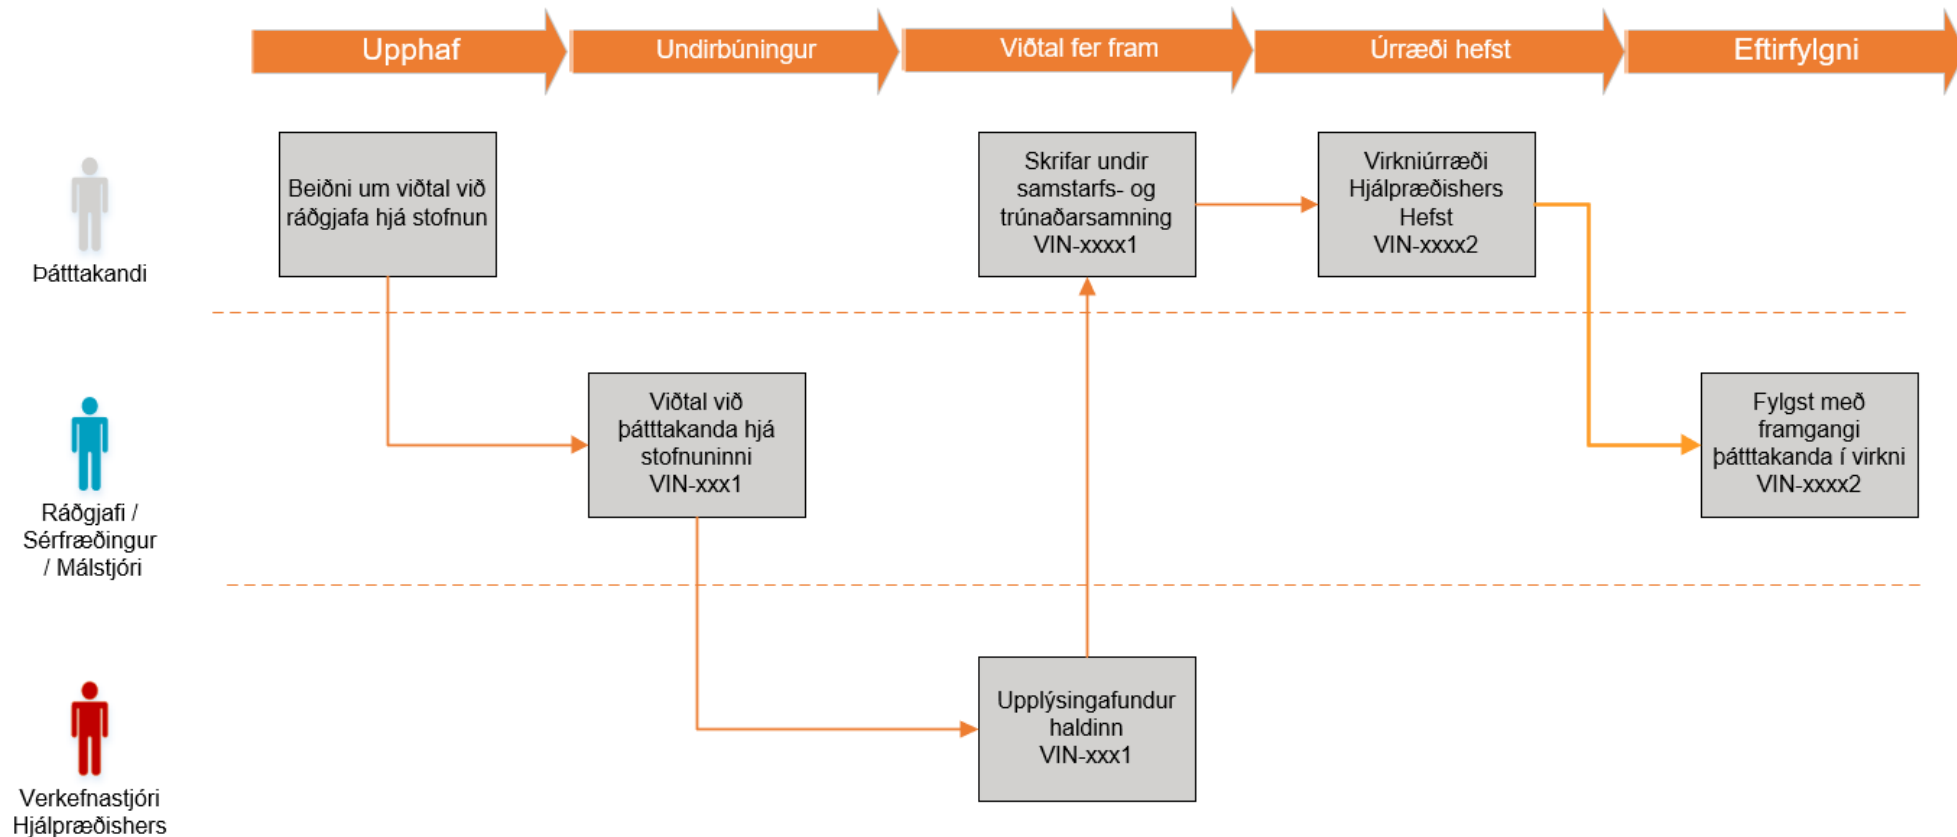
Upphaf

Undirbúningur

Viðtal fer fram

Úrræði hefst

Eftirfylgni

Þátttakandi

Beiðni um viðtal við ráðgjafa hjá stofnun

Skrifar undir samstarfs- og trúnaðarsamning VIN-xxxx1

Virkniúrræði Hjálpræðishers Hefst VIN-xxxx2

Ráðgjafi / Sérfræðingur / Málstjóri

Viðtal við þátttakanda hjá stofnuninni VIN-xxx1

Fylgst með framgangi þátttakanda í virkni VIN-xxxx2

Verkefnastjóri Hjálpræðishers

Upplýsingafundur haldinn VIN-xxx1